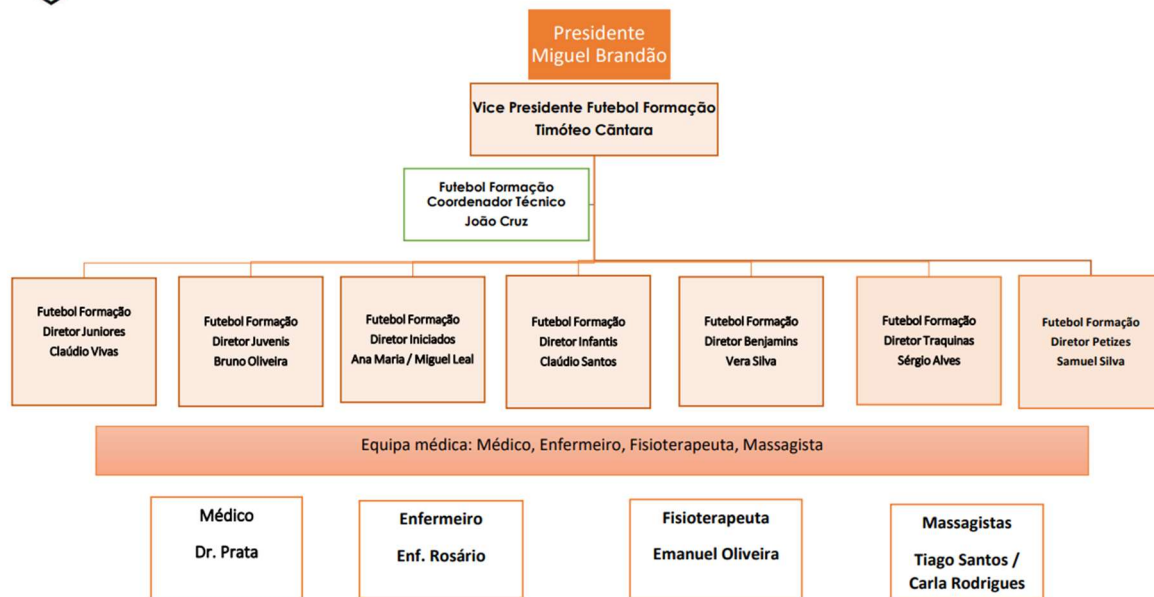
Presidente
Miguel Brandão

Vice Presidente Futebol Formação
Timóteo Cântara

Futebol Formação
Coordenador Técnico
João Cruz

Futebol Formação
Diretor Juniores
Claúdio Vivas

Futebol Formação
Diretor Juvenis
Bruno Oliveira

Futebol Formação
Diretor Iniciados
Ana Maria / Miguel Leal

Futebol Formação
Diretor Infantis
Claúdio Santos

Futebol Formação
Diretor Benjamins
Vera Silva

Futebol Formação
Diretor Traquinas
Sérgio Alves

Futebol Formação
Diretor Petizes
Samuel Silva

Equipa médica: Médico, Enfermeiro, Fisioterapeuta, Massagista

Médico
Dr. Prata

Enfermeiro
Enf. Rosário

Fisioterapeuta
Emanuel Oliveira

Massagistas
Tiago Santos /
Carla Rodrigues